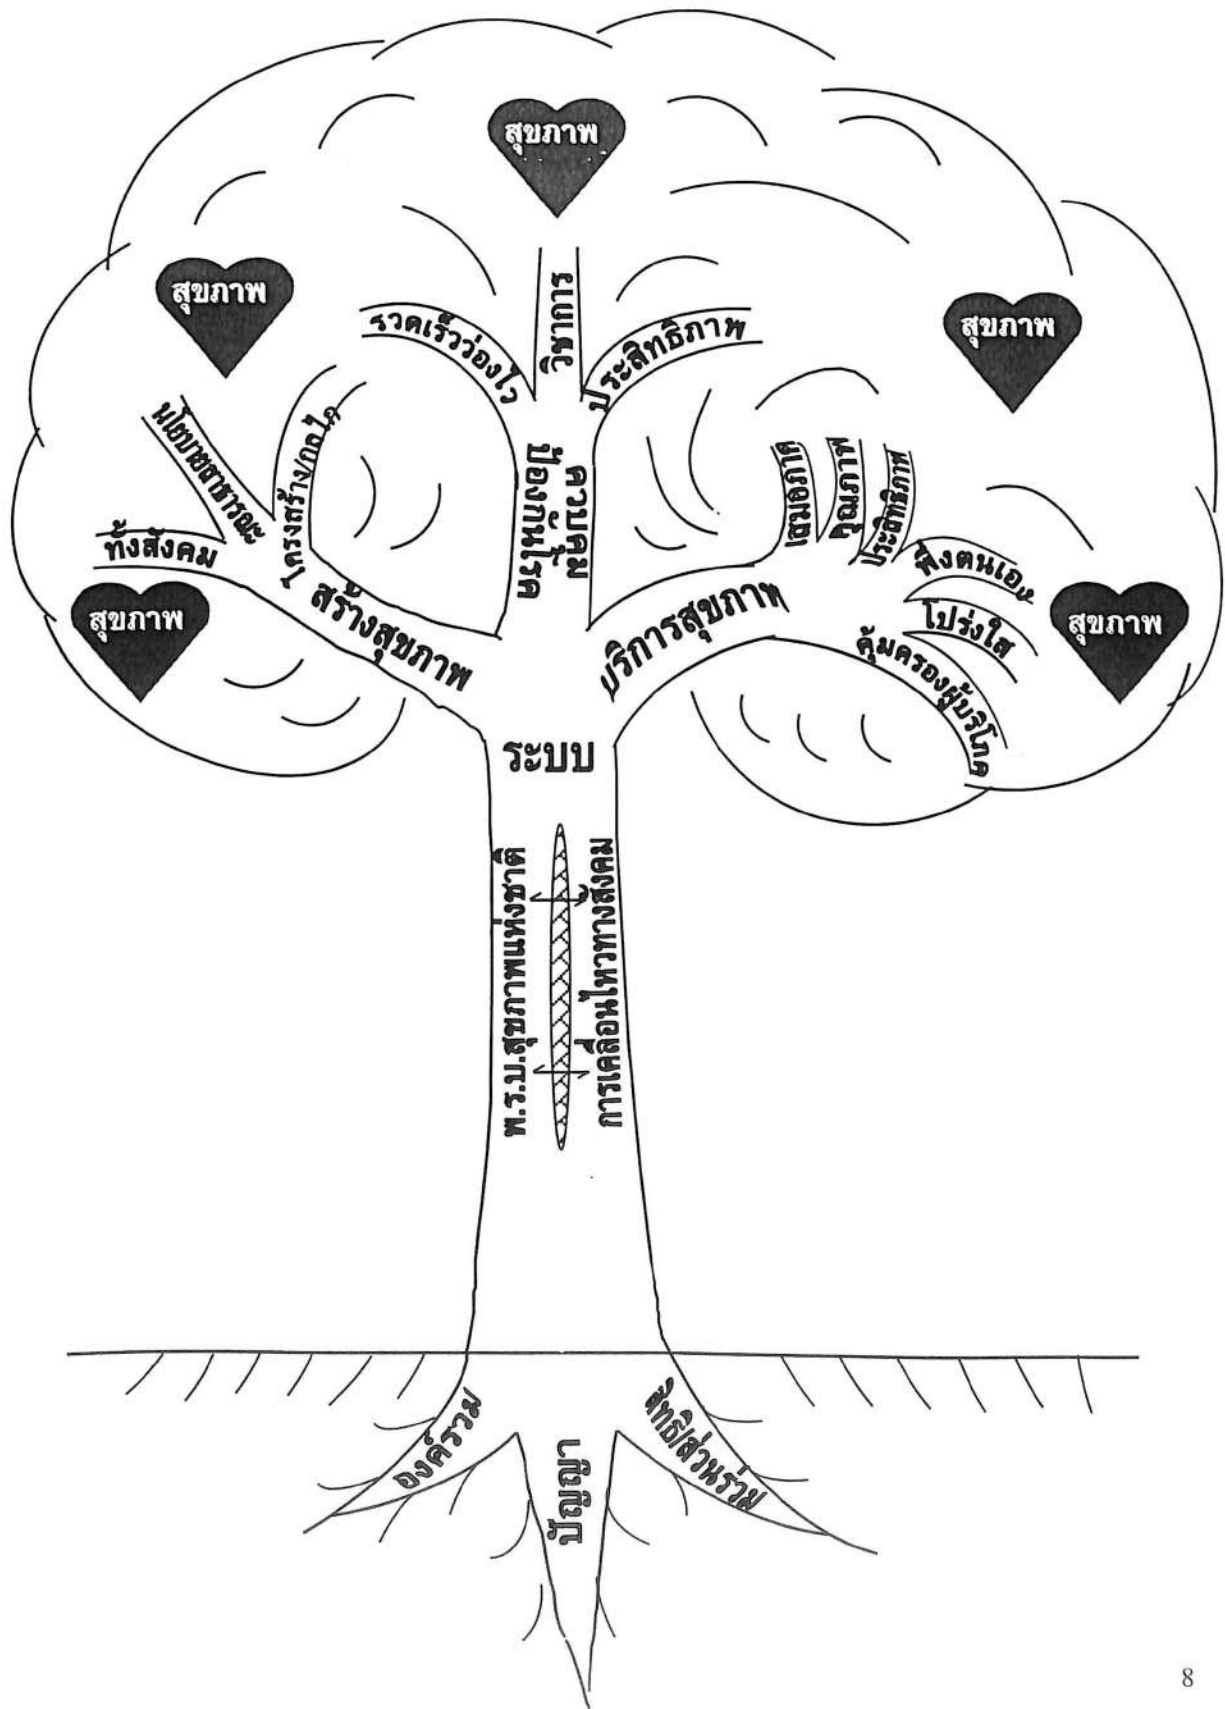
สุขภาพ

สุขภาพ

สุขภาพ

สุขภาพ

สุขภาพ

รวดเร็วว่องไว

วิชาการ

ประสิทธิภาพ

นโยบายสาธารณะ

โครงสร้าง/กลไก

ทั้งสังคม

สร้างสุขภาพ

ควบคุมป้องกันโรค

เสมอภาค

คุณภาพ

ประสิทธิภาพ

พึ่งตนเอง

โปร่งใส

คุ้มครองผู้บริโภค

บริการสุขภาพ

ระบบ

พ.ร.บ.สุขภาพแห่งชาติ

การเคลื่อนไหวทางสังคม

องค์รวม

ปัญญา

สิทธิส่วนร่วม

8